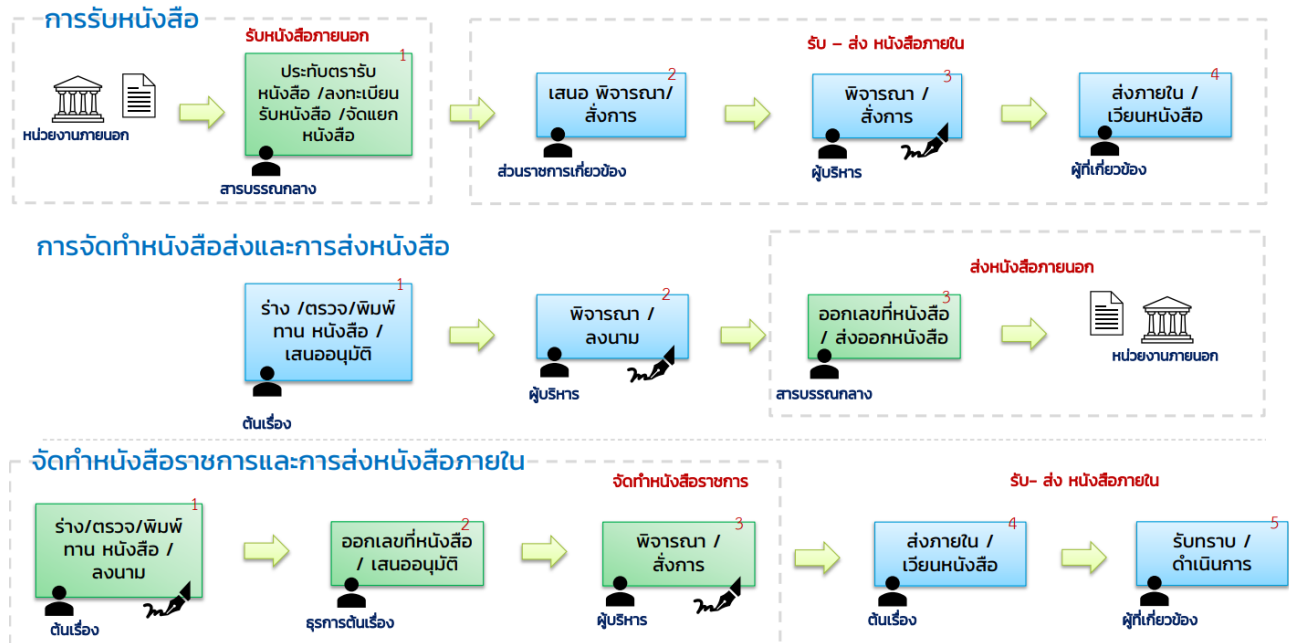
การรับหนังสือ

รับหนังสือภายนอก

หน่วยงานภายนอก

1
ประทับตรารับหนังสือ /ลงทะเบียนรับหนังสือ /จัดแยกหนังสือ

สารบรรณกลาง

รับ – ส่ง หนังสือภายใน

2
เสนอ พิจารณา/สั่งการ

ส่วนราชการเกี่ยวข้อง

3
พิจารณา / สั่งการ

ผู้บริหาร

4
ส่งภายใน / เวียนหนังสือ

ผู้ที่เกี่ยวข้อง

การจัดทำหนังสือส่งและการส่งหนังสือ

1
ร่าง /ตรวจ/พิมพ์ทาน หนังสือ / เสนออนุมัติ

ต้นเรื่อง

2
พิจารณา / ลงนาม

ผู้บริหาร

ส่งหนังสือภายนอก

3
ออกเลขที่หนังสือ / ส่งออกหนังสือ

สารบรรณกลาง

หน่วยงานภายนอก

จัดทำหนังสือราชการและการส่งหนังสือภายใน

จัดทำหนังสือราชการ

1
ร่าง/ตรวจ/พิมพ์ทาน หนังสือ / ลงนาม

ต้นเรื่อง

2
ออกเลขที่หนังสือ / เสนออนุมัติ

ธุรการต้นเรื่อง

3
พิจารณา / สั่งการ

ผู้บริหาร

รับ- ส่ง หนังสือภายใน

4
ส่งภายใน / เวียนหนังสือ

ต้นเรื่อง

5
รับทราบ / ดำเนินการ

ผู้ที่เกี่ยวข้อง